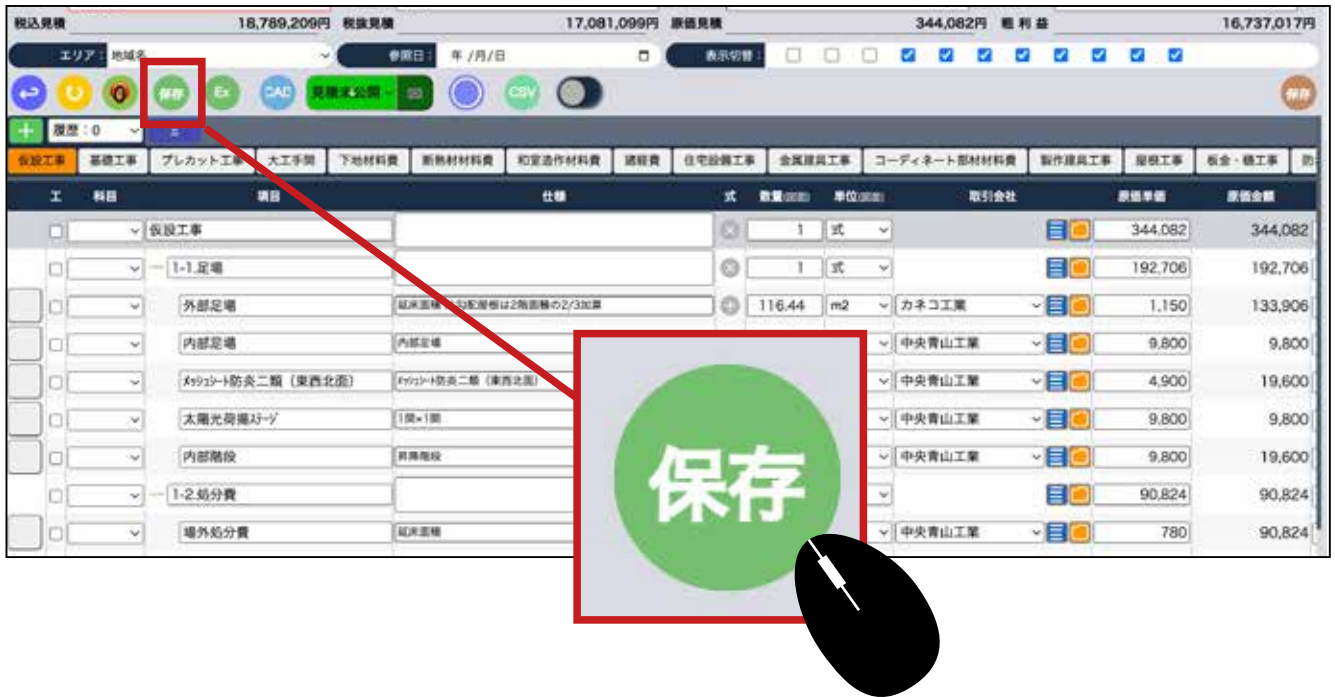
税込見積 18,789,209円 税抜見積 17,081,099円 原価見積 344,082円 粗利益 16,737,017円

エリア: 地域名 参照日: 年 /月/日 表示切替:

保存 Ex CAD 見積未公開 CSV 保存

履歴: 0

仮設工事 基礎工事 プレカット工事 大工手間 下地材料費 断熱材材料費 和室造作材料費 諸経費 住宅設備工事 金属建具工事 コーディネート部材材料費 製作建具工事 屋根工事 板金・樋工事 防

| 工 | 科目 | 項目 | 仕様 | 式 | 数量 | 単位 | 取引会社 | 原価単価 | 原価金額 |
|---|---|---|---|---|---|---|---|---|---|
| | | 仮設工事 | | | 1 | 式 | | 344,082 | 344,082 |
| | | 1-1.足場 | | | 1 | 式 | | 192,706 | 192,706 |
| | | 外部足場 | 延床面積 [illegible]勾配屋根は2階面積の2/3加算 | | 116.44 | m2 | カネコ工業 | 1,150 | 133,906 |
| | | 内部足場 | 内部足場 | | | | 中央青山工業 | 9,800 | 9,800 |
| | | ﾒｯｼｭｼｰﾄ防炎二類（東西北面） | ﾒｯｼｭｼｰﾄ防炎二類（東西北面） | | | | 中央青山工業 | 4,900 | 19,600 |
| | | 太陽光荷揚ｽﾃｰｼﾞ | 1階×1階 | | | | 中央青山工業 | 9,800 | 9,800 |
| | | 内部階段 | 昇降階段 | | | | 中央青山工業 | 9,800 | 19,600 |
| | | 1-2.処分費 | | | | | | 90,824 | 90,824 |
| | | 場外処分費 | 延床面積 | | | | 中央青山工業 | 780 | 90,824 |

保存